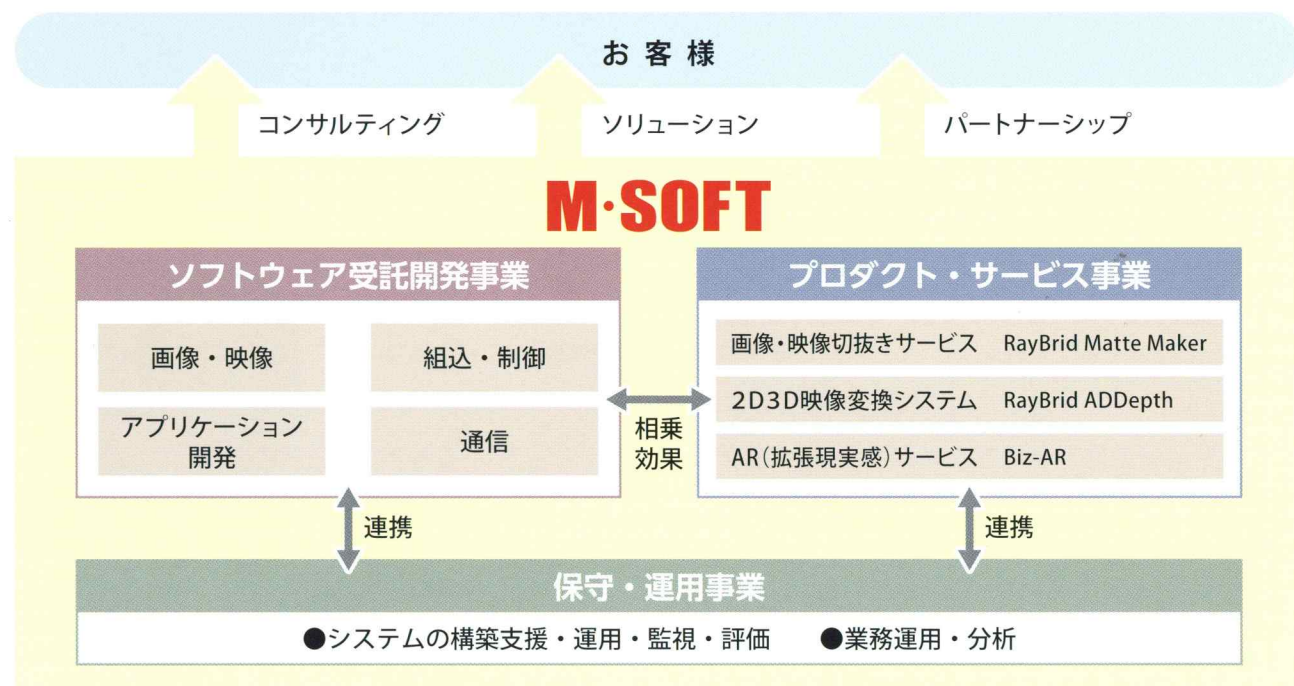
お客様

コンサルティング

ソリューション

パートナーシップ

M·SOFT

ソフトウェア受託開発事業

画像・映像

組込・制御

アプリケーション開発

通信

相乗効果

プロダクト・サービス事業

画像・映像切抜きサービス RayBrid Matte Maker

2D3D映像変換システム RayBrid ADDepth

AR(拡張現実感)サービス Biz-AR

連携

連携

保守・運用事業

●システムの構築支援・運用・監視・評価 ●業務運用・分析